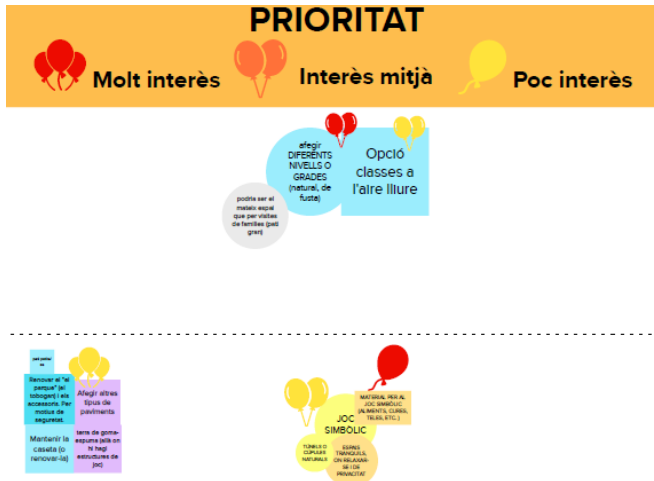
PRIORITAT

Molt interès

Interès mitjà

Poc interès

afegir DIFERENTS NIVELLS O GRADES (natural, de fusta)

Opció classes a l'aire lliure

podria ser el mateix espai que per visites de famílies (pati gran)

pati petit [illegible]

Renovar el "el parque" (el tobogan) i els accessoris. Per motius de seguretat.

Afegir altres tipus de paviments

Mantenir la caseta (o renovar-la)

terra de goma-espuma (allà on hi hagi estructures de joc)

JOC SIMBÒLIC

MATERIAL PER AL JOC SIMBÒLIC (ALIMENTS, CURES, TELES, ETC.)

TÚNELS O CÚPULES NATURALS

ESPAIS TRANQUILS, ON RELAXAR-SE I DE PRIVACITAT